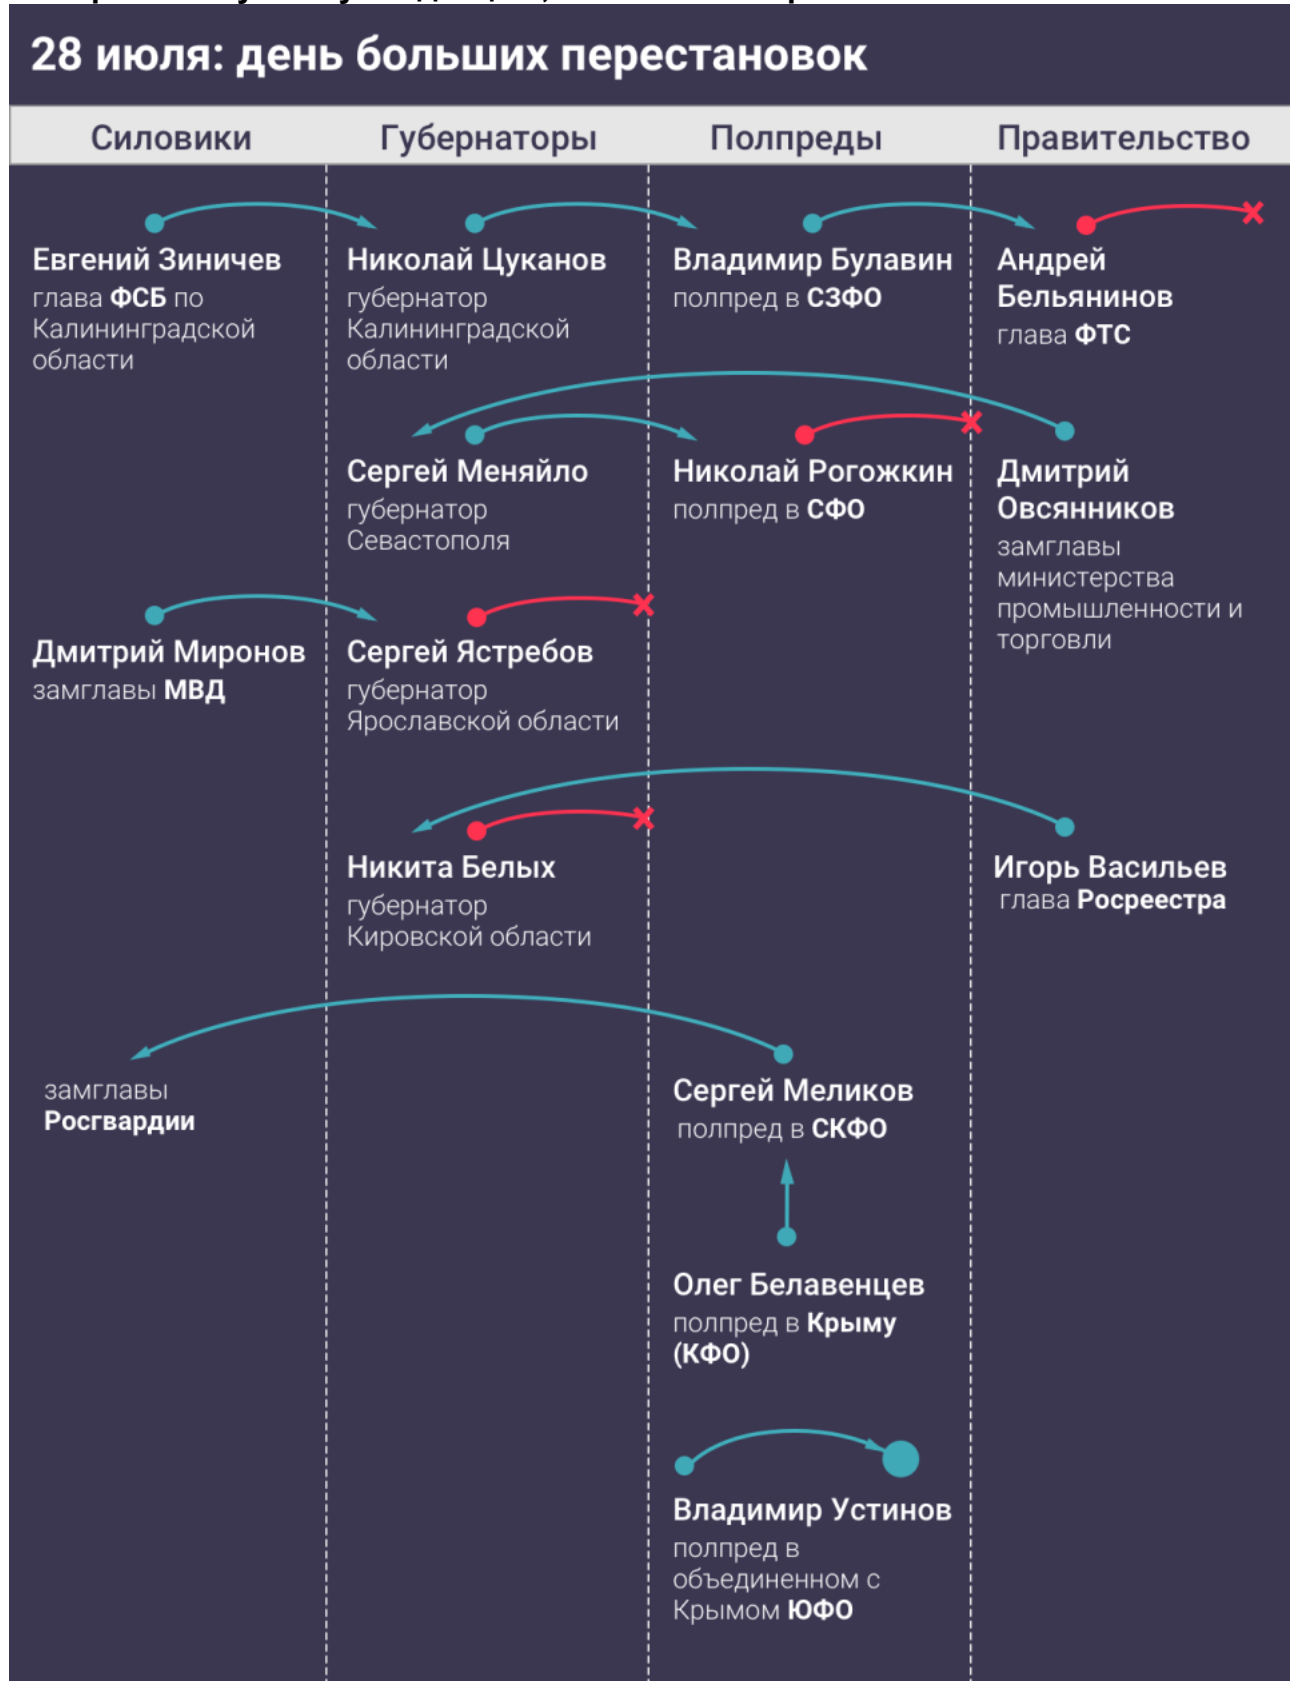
28 июля: день больших перестановок

| Силовики | Губернаторы | Полпреды | Правительство |
|---|---|---|---|

Евгений Зиничев
глава ФСБ по Калининградской области

Николай Цуканов
губернатор Калининградской области

Владимир Булавин
полпред в СЗФО

Андрей Бельянинов
глава ФТС

Сергей Меняйло
губернатор Севастополя

Николай Рогожкин
полпред в СФО

Дмитрий Овсянников
замглавы министерства промышленности и торговли

Дмитрий Миронов
замглавы МВД

Сергей Ястребов
губернатор Ярославской области

Никита Белых
губернатор Кировской области

Игорь Васильев
глава Росреестра

замглавы Росгвардии

Сергей Меликов
полпред в СКФО

Олег Белавенцев
полпред в Крыму (КФО)

Владимир Устинов
полпред в объединенном с Крымом ЮФО